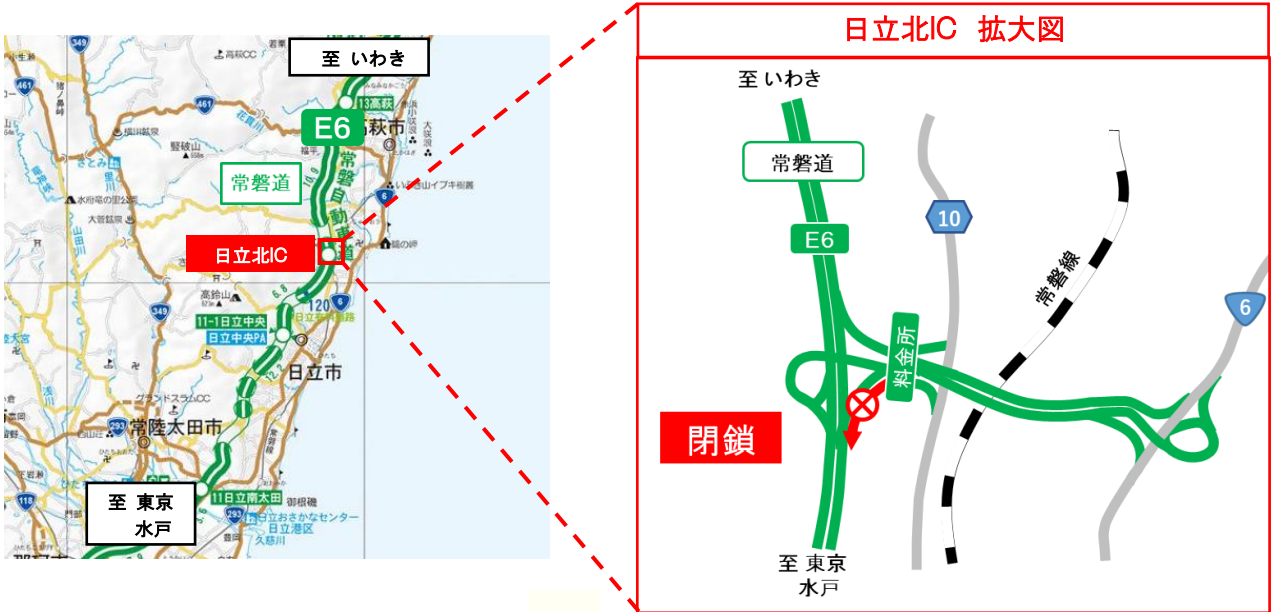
至 いわき

13高萩

E6

高萩市

常磐自動車道

常磐道

日立北IC

高鈴山

120

11-1日立中央

日立中央PA

日立市

常陸太田市

11日立南太田

至 東京
水戸

日立北IC 拡大図

至 いわき

常磐道

E6

10

常磐線

6

料金所

閉鎖

至 東京
水戸